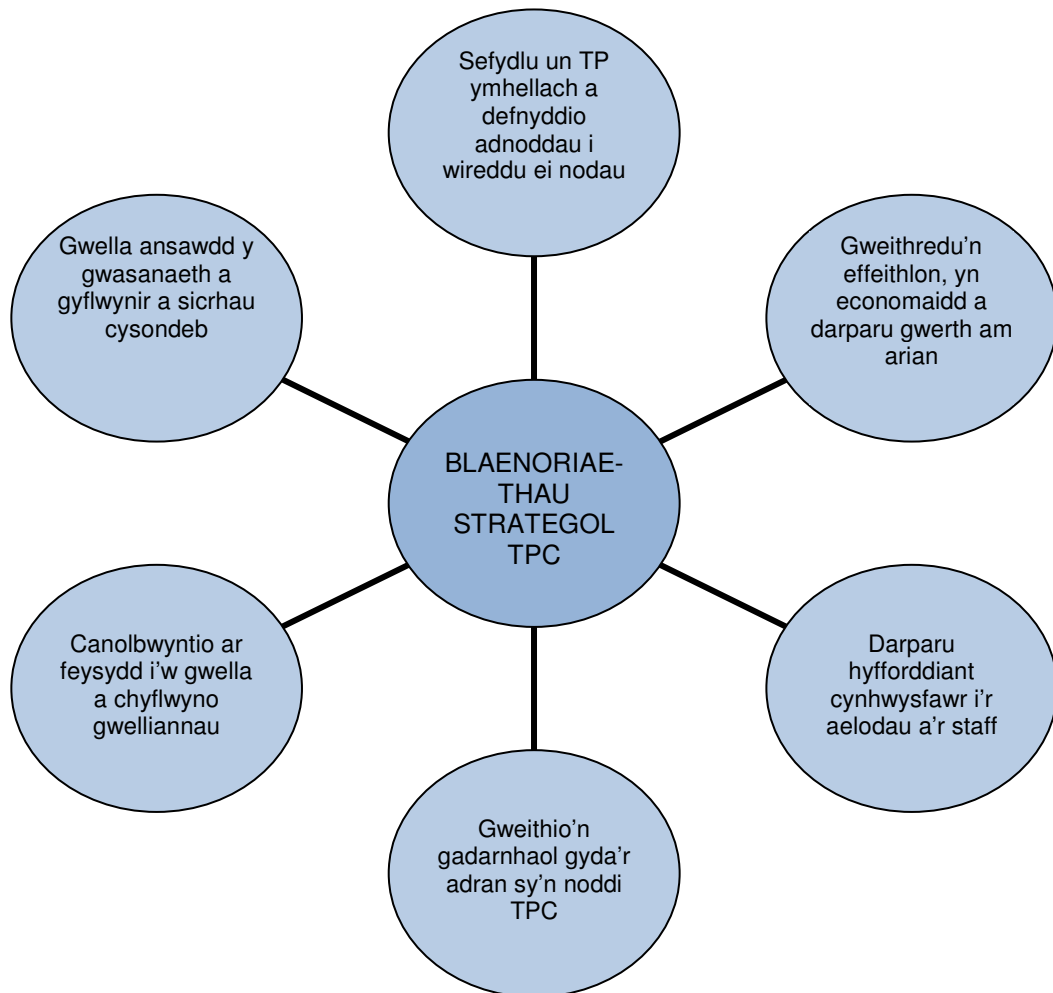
Sefydlu un TP ymhellach a defnyddio adnoddau i wireddu ei nodau

Gwella ansawdd y gwasanaeth a gyflwynir a sicrhau cysondeb

Gweithredu'n effeithlon, yn economaidd a darparu gwerth am arian

BLAENORIAETHAU STRATEGOL TPC

Canolbwyntio ar feysydd i'w gwella a chyflwyno gwelliannau

Darparu hyfforddiant cynhwysfawr i'r aelodau a'r staff

Gweithio'n gadarnhaol gyda'r adran sy'n noddi TPC